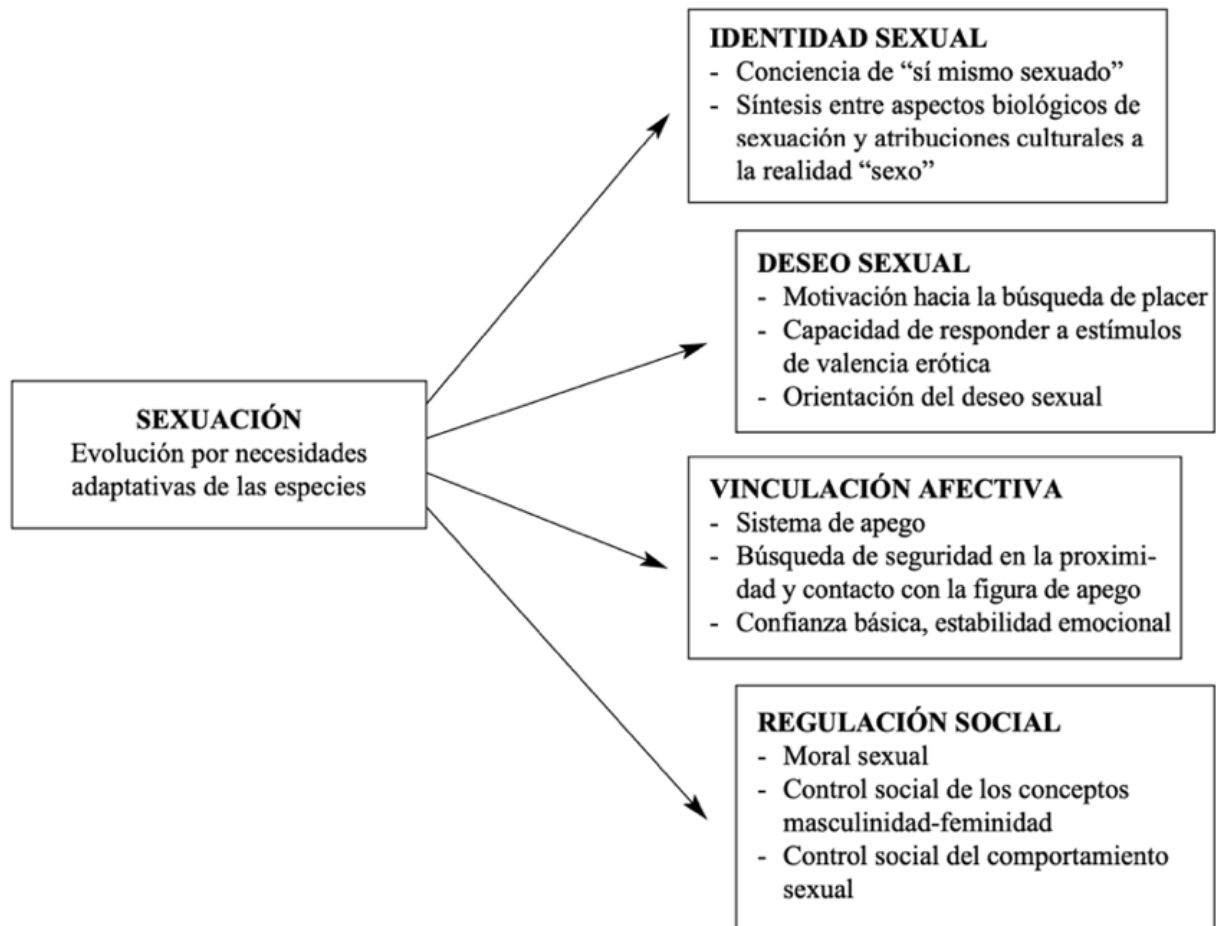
SEXUACIÓN
Evolución por necesidades adaptativas de las especies

IDENTIDAD SEXUAL
- Conciencia de "sí mismo sexuado"
- Síntesis entre aspectos biológicos de sexuación y atribuciones culturales a la realidad "sexo"

DESEO SEXUAL
- Motivación hacia la búsqueda de placer
- Capacidad de responder a estímulos de valencia erótica
- Orientación del deseo sexual

VINCULACIÓN AFECTIVA
- Sistema de apego
- Búsqueda de seguridad en la proximidad y contacto con la figura de apego
- Confianza básica, estabilidad emocional

REGULACIÓN SOCIAL
- Moral sexual
- Control social de los conceptos masculinidad-feminidad
- Control social del comportamiento sexual